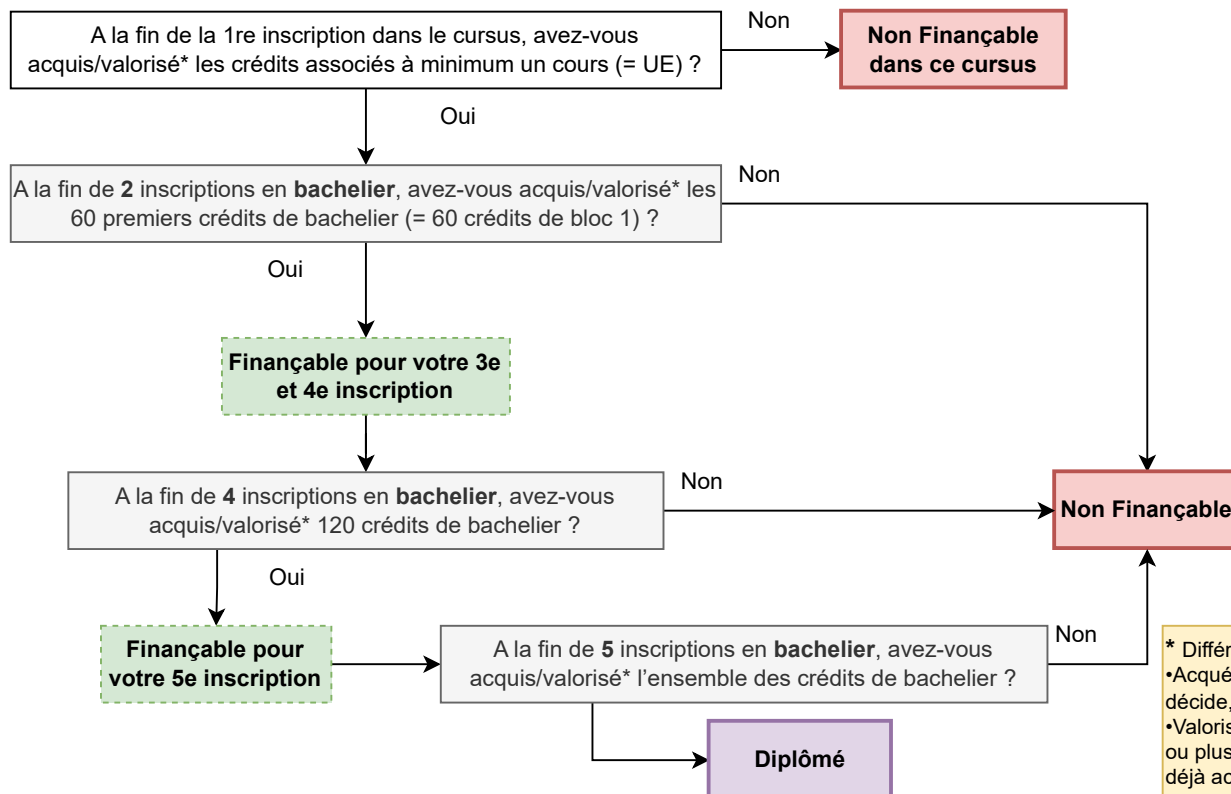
A la fin de la 1re inscription dans le cursus, avez-vous acquis/valorisé* les crédits associés à minimum un cours (= UE) ?

Non

Non Finançable dans ce cursus

Oui

A la fin de **2** inscriptions en **bachelier**, avez-vous acquis/valorisé* les 60 premiers crédits de bachelier (= 60 crédits de bloc 1) ?

Non

Oui

Finançable pour votre 3e et 4e inscription

A la fin de **4** inscriptions en **bachelier**, avez-vous acquis/valorisé* 120 crédits de bachelier ?

Non

Non Finançable

Oui

Finançable pour votre 5e inscription

A la fin de **5** inscriptions en **bachelier**, avez-vous acquis/valorisé* l'ensemble des crédits de bachelier ?

Non

Diplômé

* Différ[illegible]
•Acqué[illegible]
décide,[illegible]
•Valoris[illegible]
ou plus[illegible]
déjà ac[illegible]